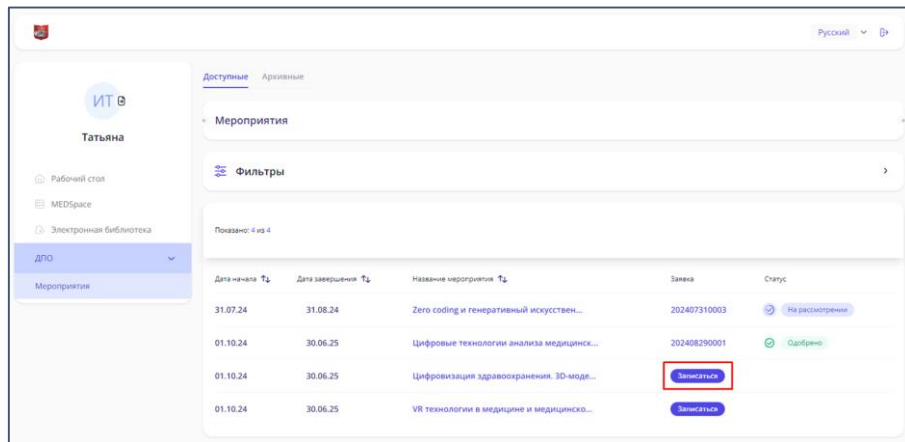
Русский

ИТ

Татьяна

Рабочий стол

MEDSpace

Электронная библиотека

ДПО

Мероприятия

Доступные Архивные

Мероприятия

Фильтры

Показано: 4 из 4

| Дата начала | Дата завершения | Название мероприятия | Заявка | Статус |
|---|---|---|---|---|
| 31.07.24 | 31.08.24 | Zero coding и генеративный искусствен... | 202407310003 | На рассмотрении |
| 01.10.24 | 30.06.25 | Цифровые технологии анализа медицинск... | 202408290001 | Одобрено |
| 01.10.24 | 30.06.25 | Цифровизация здравоохранения. 3D-моде... | Записаться | |
| 01.10.24 | 30.06.25 | VR технологии в медицине и медицинско... | Записаться | |